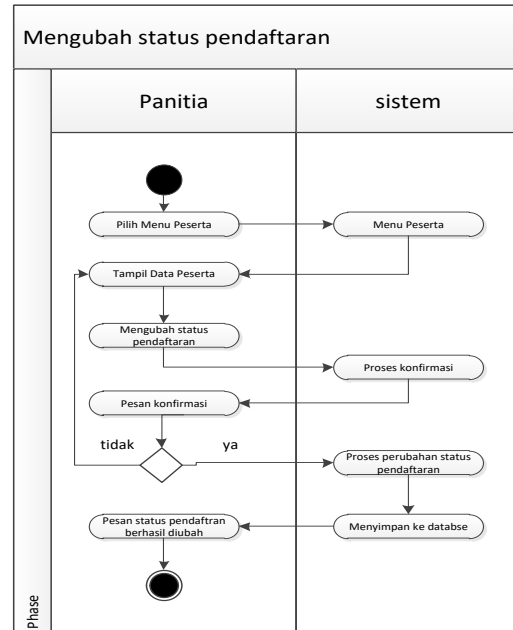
Mengubah status pendaftaran

Panitia

sistem

Pilih Menu Peserta

Menu Peserta

Tampil Data Peserta

Mengubah status pendaftaran

Proses konfirmasi

Pesan konfirmasi

tidak

ya

Proses perubahan status pendaftaran

Pesan status pendaftran berhasil diubah

Menyimpan ke databse

Phase